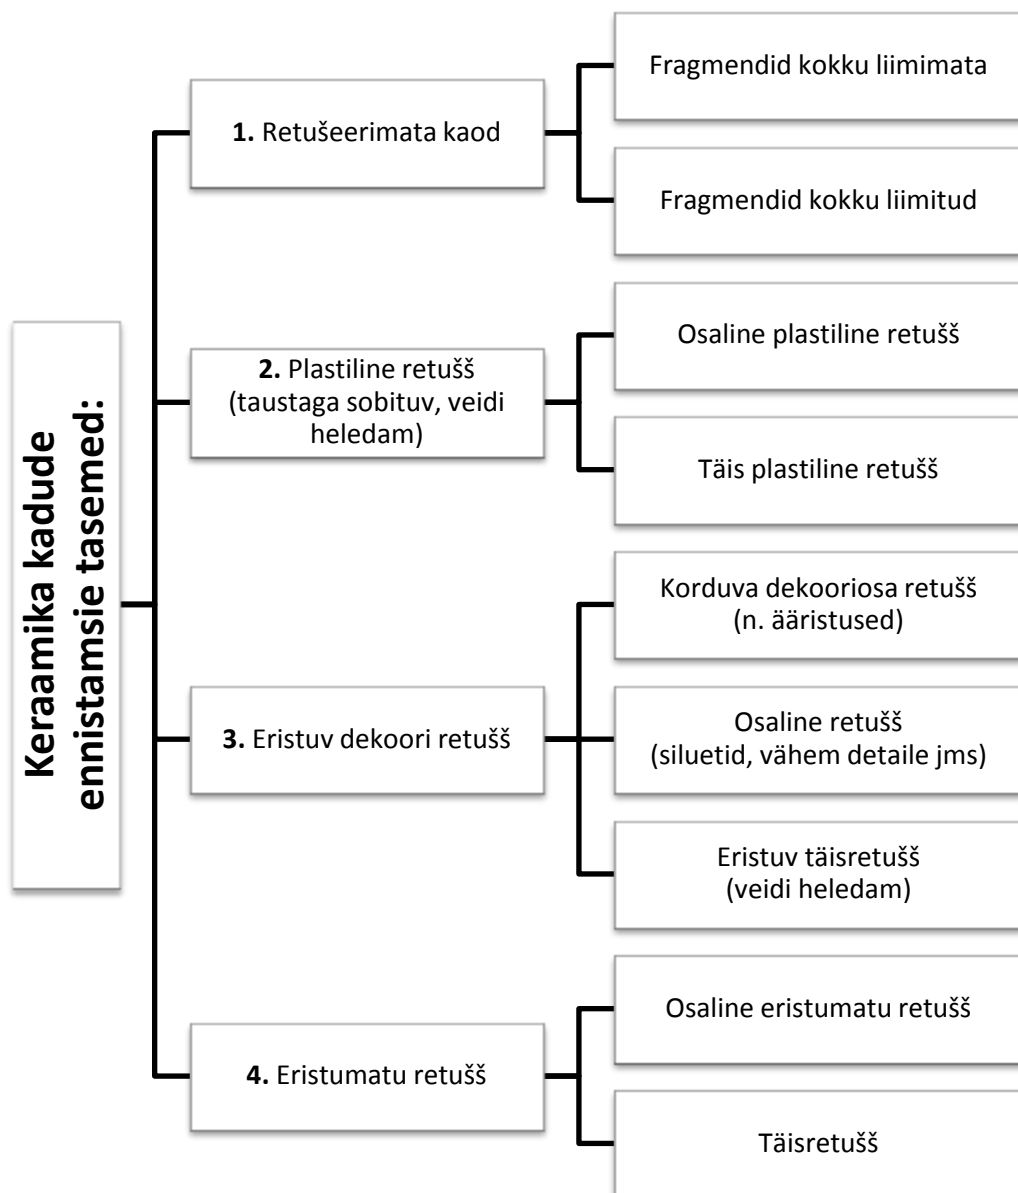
Keraamika kadude ennistamsie tasemed:

1. Retušeerimata kaod

Fragmendid kokku liimimata

Fragmendid kokku liimitud

2. Plastiline retušš (taustaga sobituv, veidi heledam)

Osaline plastiline retušš

Täis plastiline retušš

3. Eristuv dekoori retušš

Korduva dekooriosa retušš (n. ääristused)

Osaline retušš (siluetid, vähem detaile jms)

Eristuv täisretušš (veidi heledam)

4. Eristumatu retušš

Osaline eristumatu retušš

Täisretušš